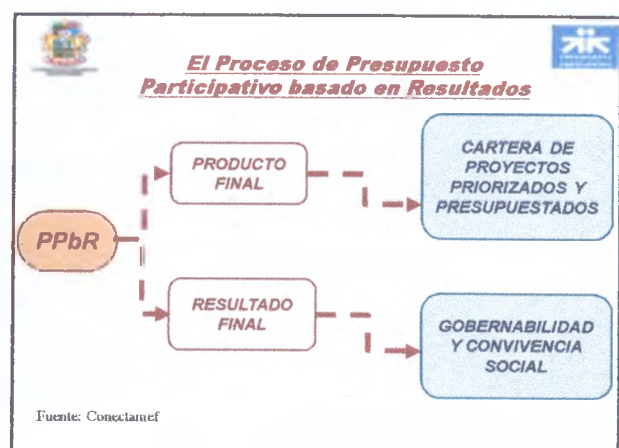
El Proceso de Presupuesto Participativo basado en Resultados

PPbR

PRODUCTO FINAL

CARTERA DE PROYECTOS PRIORIZADOS Y PRESUPUESTADOS

RESULTADO FINAL

GOBERNABILIDAD Y CONVIVENCIA SOCIAL

Fuente: Conectamef